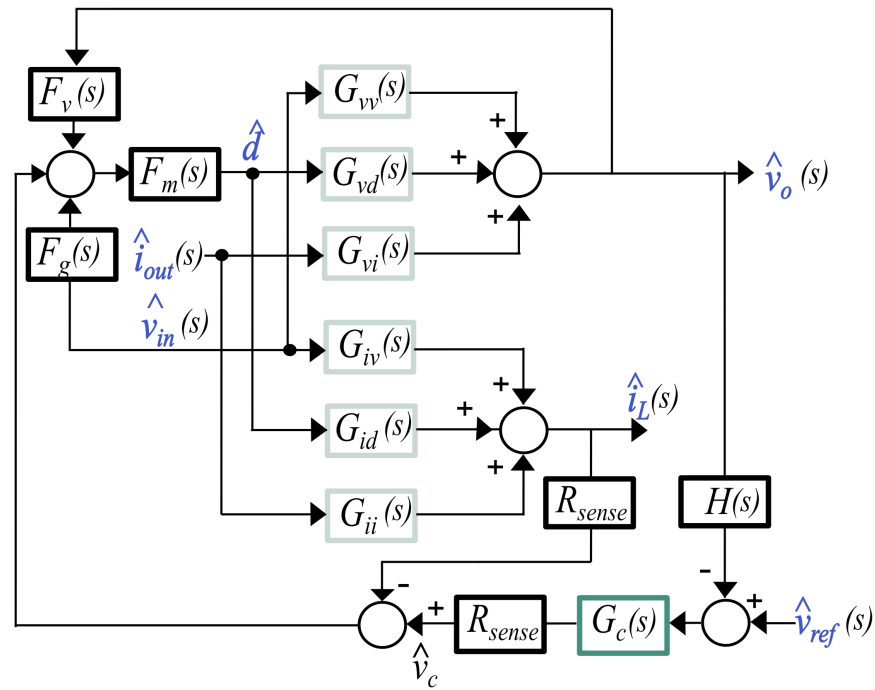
$F_v(s)$

$G_{vv}(s)$

$\hat{d}$

$F_m(s)$

$G_{vd}(s)$

$\hat{v}_o(s)$

$F_g(s)$

$\hat{i}_{out}(s)$

$G_{vi}(s)$

$\hat{v}_{in}(s)$

$G_{iv}(s)$

$\hat{i}_L(s)$

$G_{id}(s)$

$G_{ii}(s)$

$R_{sense}$

$H(s)$

$R_{sense}$

$G_c(s)$

$\hat{v}_{ref}(s)$

$\hat{v}_c$

+ + + + + + - + - +